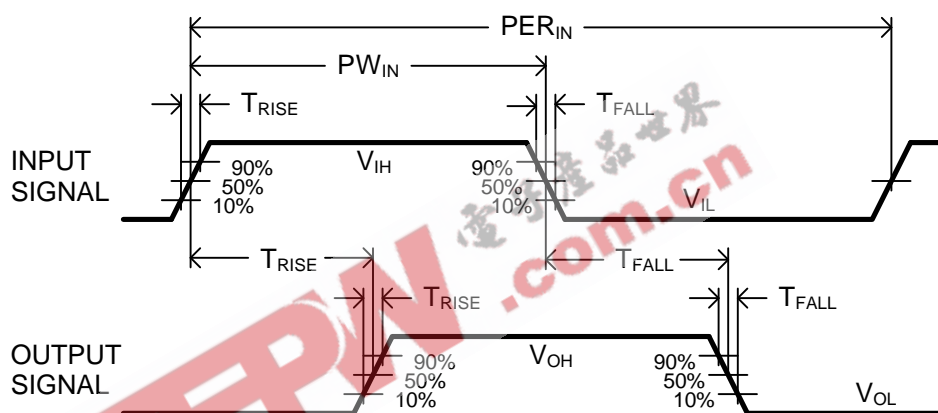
$PER_{IN}$

$PW_{IN}$

$T_{RISE}$

$T_{FALL}$

INPUT SIGNAL

90%
50%
10%

$V_{IH}$

90%
50%
10%

$V_{IL}$

$T_{RISE}$

$T_{FALL}$

$T_{RISE}$

$T_{FALL}$

OUTPUT SIGNAL

90%
50%
10%

$V_{OH}$

90%
50%
10%

$V_{OL}$

电子产品世界
EEPW.com.cn